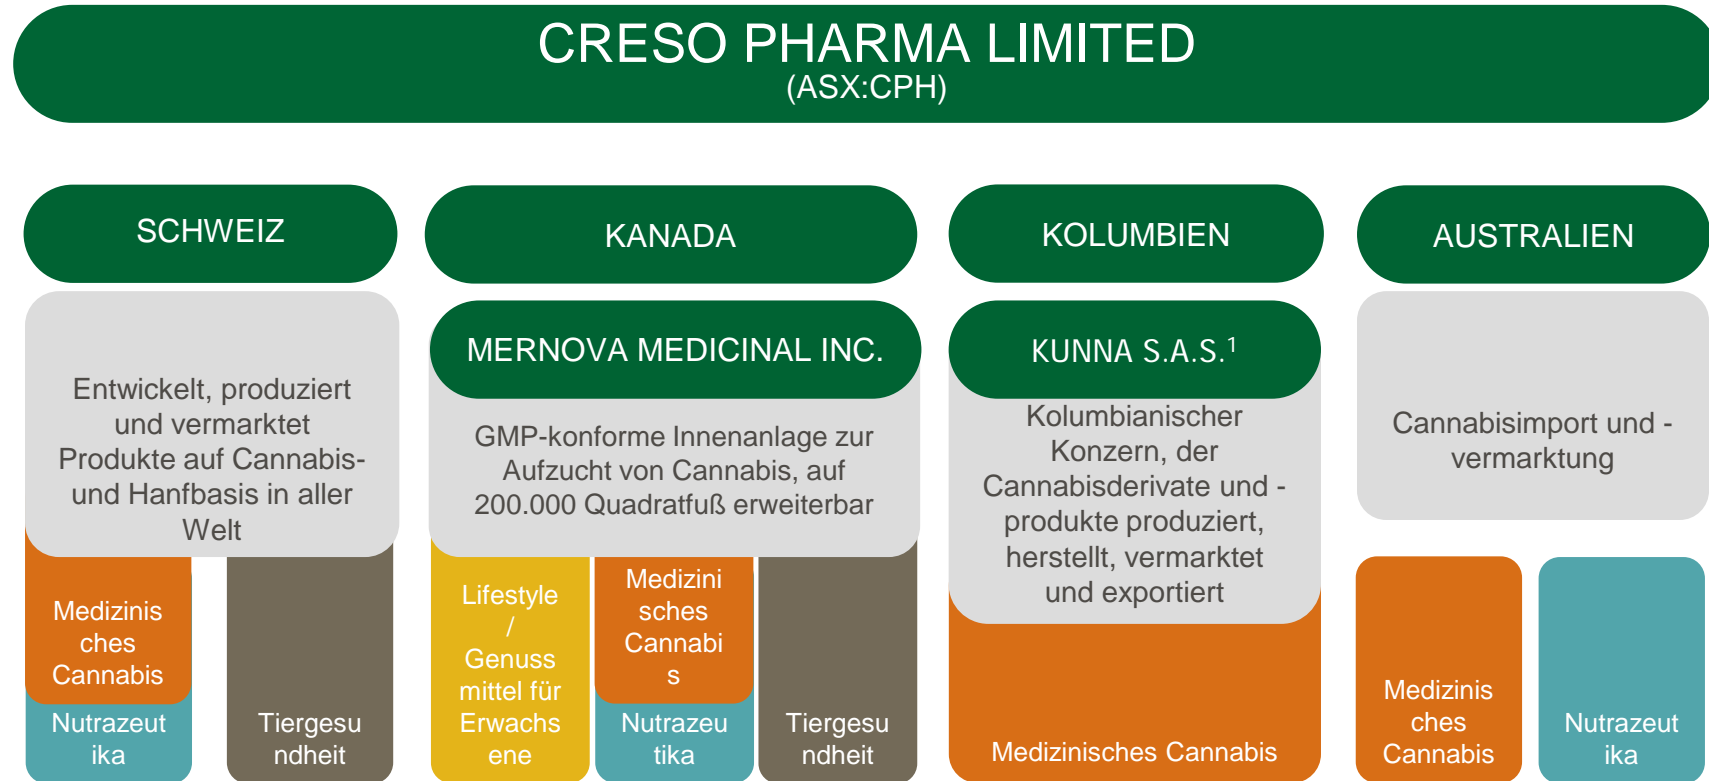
CRESO PHARMA LIMITED
(ASX:CPH)

SCHWEIZ

Entwickelt, produziert und vermarktet Produkte auf Cannabis- und Hanfbasis in aller Welt

Medizinisches Cannabis

Nutrazeutika

Tiergesundheit

KANADA

MERNOVA MEDICINAL INC.

GMP-konforme Innenanlage zur Aufzucht von Cannabis, auf 200.000 Quadratfuß erweiterbar

Lifestyle / Genussmittel für Erwachsene

Medizinisches Cannabis

Nutrazeutika

Tiergesundheit

KOLUMBIEN

KUNNA S.A.S.$^1$

Kolumbianischer Konzern, der Cannabisderivate und -produkte produziert, herstellt, vermarktet und exportiert

Medizinisches Cannabis

AUSTRALIEN

Cannabisimport und -vermarktung

Medizinisches Cannabis

Nutrazeutika